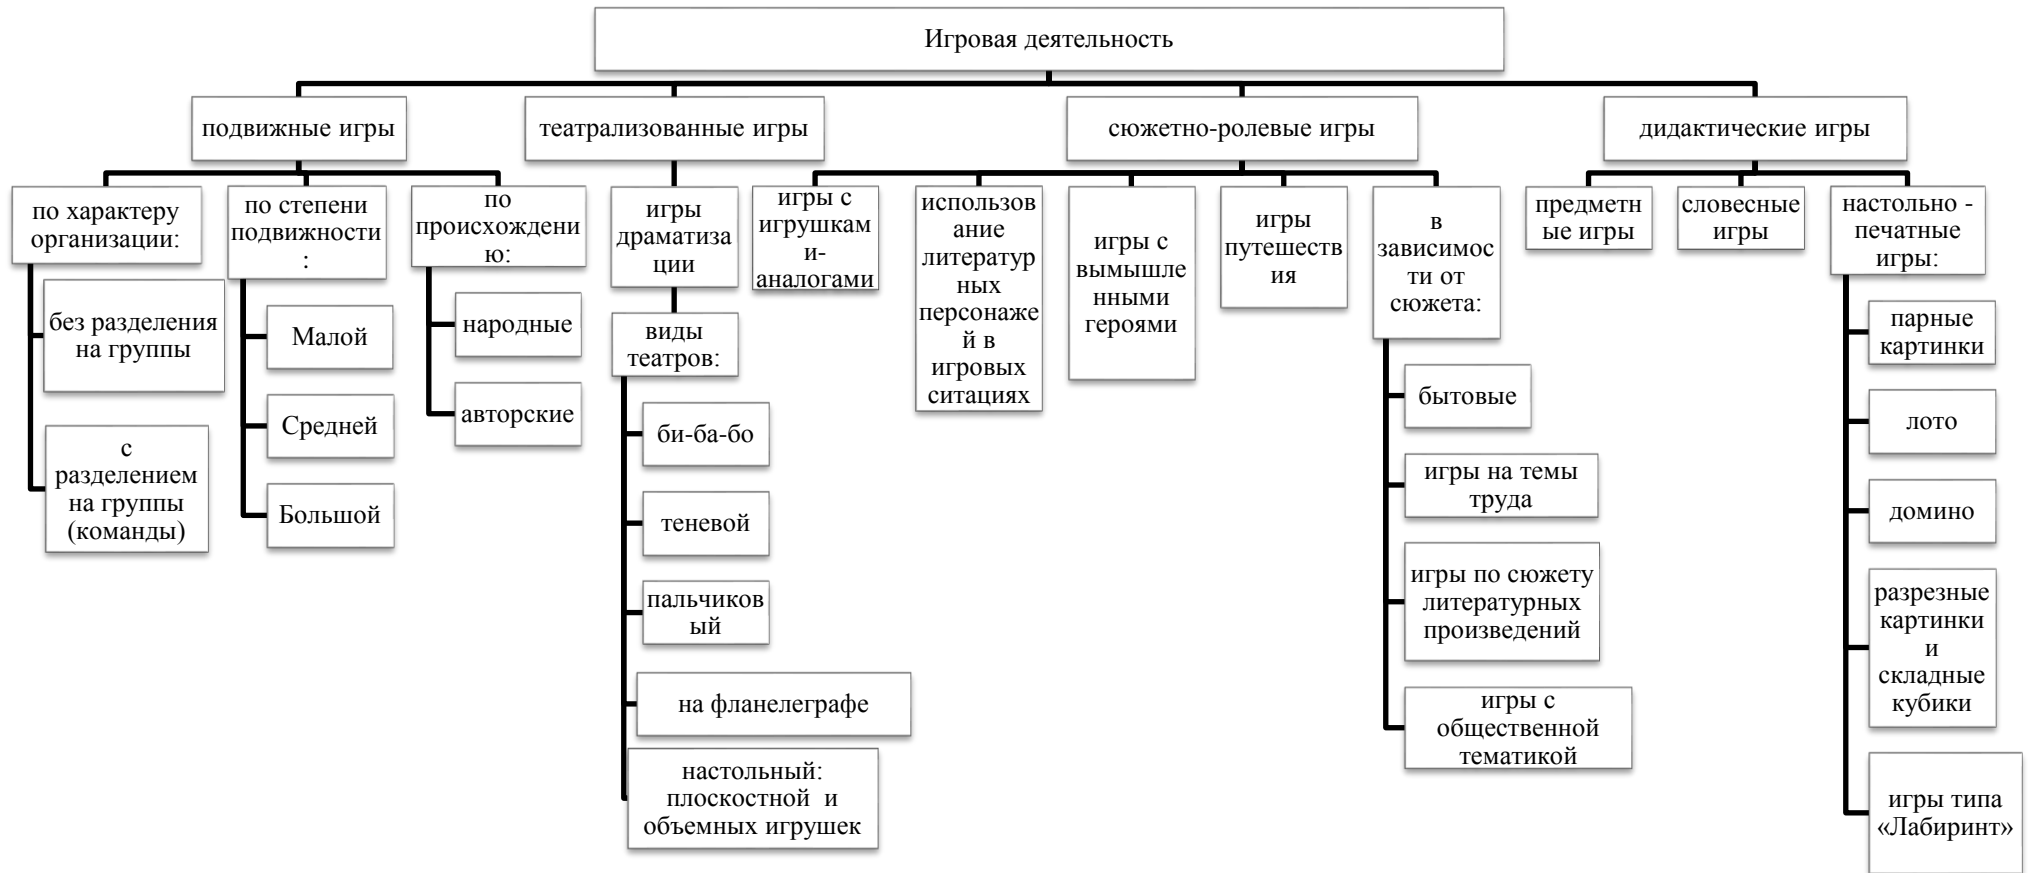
Игровая деятельность

подвижные игры

по характеру организации:

без разделения на группы

с разделением на группы (команды)

по степени подвижности:

Малой

Средней

Большой

по происхождению:

народные

авторские

театрализованные игры

игры драматизации

виды театров:

би-ба-бо

теневой

пальчиковый

на фланелеграфе

настольный: плоскостной и объемных игрушек

сюжетно-ролевые игры

игры с игрушками-аналогами

использование литературных персонажей в игровых ситациях

игры с вымышленными героями

игры путешествия

в зависимости от сюжета:

бытовые

игры на темы труда

игры по сюжету литературных произведений

игры с общественной тематикой

дидактические игры

предметные игры

словесные игры

настольно - печатные игры:

парные картинки

лото

домино

разрезные картинки и складные кубики

игры типа «Лабиринт»